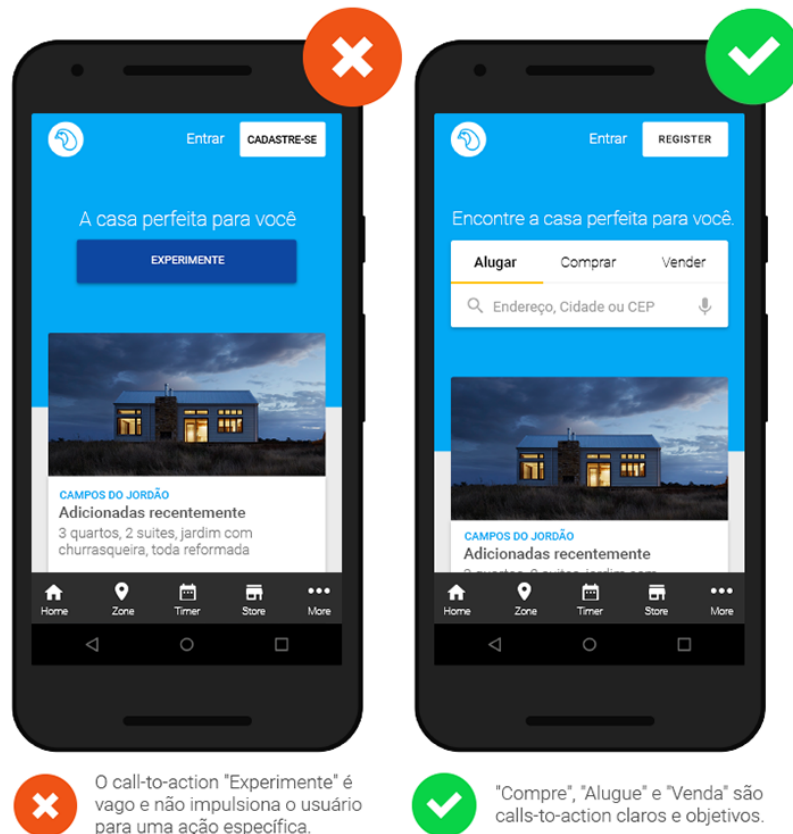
Entrar CADASTRE-SE

A casa perfeita para você

EXPERIMENTE

CAMPOS DO JORDÃO
Adicionadas recentemente
3 quartos, 2 suites, jardim com churrasqueira, toda reformada

Home Zone Timer Store More

Entrar REGISTER

Encontre a casa perfeita para você.

Alugar Comprar Vender

Endereço, Cidade ou CEP

CAMPOS DO JORDÃO
Adicionadas recentemente
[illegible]

Home Zone Timer Store More

O call-to-action "Experimente" é vago e não impulsiona o usuário para uma ação específica.

"Compre", "Alugue" e "Venda" são calls-to-action claros e objetivos.